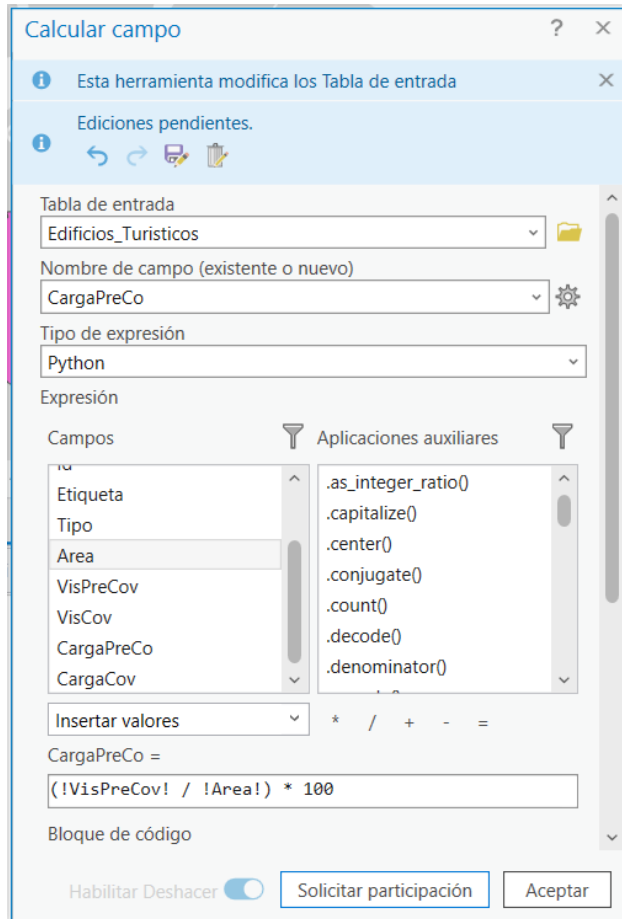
Calcular campo

Esta herramienta modifica los Tabla de entrada

Ediciones pendientes.

Tabla de entrada

Edificios_Turisticos

Nombre de campo (existente o nuevo)

CargaPreCo

Tipo de expresión

Python

Expresión

Campos

Aplicaciones auxiliares

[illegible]
Etiqueta
Tipo
Area
VisPreCov
VisCov
CargaPreCo
CargaCov

.as_integer_ratio()
.capitalize()
.center()
.conjugate()
.count()
.decode()
.denominator()

Insertar valores

* / + - =

CargaPreCo =

(!VisPreCov! / !Area!) * 100

Bloque de código

Habilitar Deshacer

Solicitar participación

Aceptar